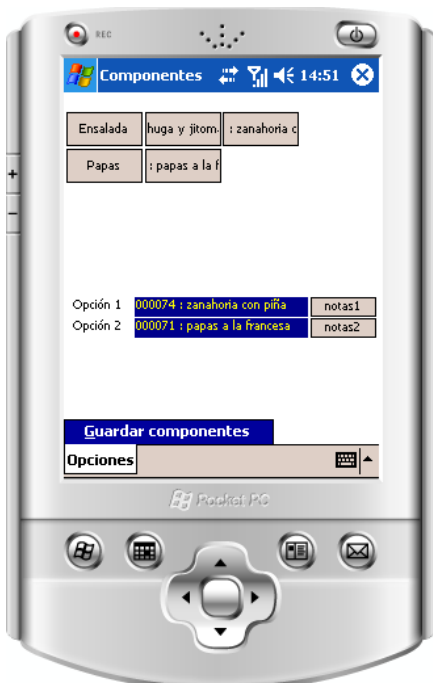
REC

Componentes 14:51

Ensalada | huga y jitom | : zanahoria c

Papas | : papas a la f

Opción 1 000074 : zanahoria con piña notas1
Opción 2 000071 : papas a la francesa notas2

Guardar componentes

Opciones

Pocket PC